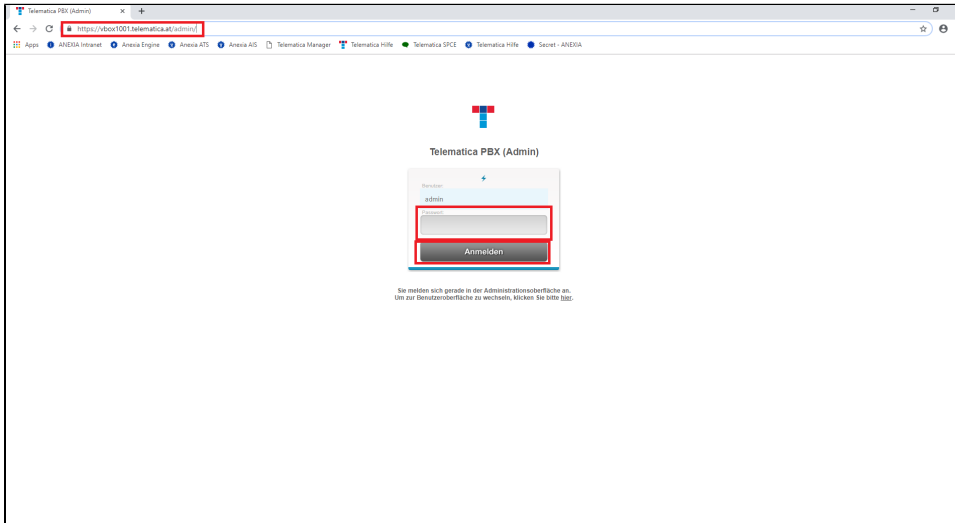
Telematica PBX (Admin)

https://vbox1001.telematica.at/admin/

Apps ANEXIA Intranet Anexia Engine Anexia ATS Anexia AIS Telematica Manager Telematica Hilfe Telematica SPCE Telematica Hilfe Secret - ANEXIA

Telematica PBX (Admin)

Benutzer
admin
Passwort

Anmelden

Sie melden sich gerade in der Administrationsoberfläche an.
Um zur Benutzeroberfläche zu wechseln, klicken Sie bitte hier.